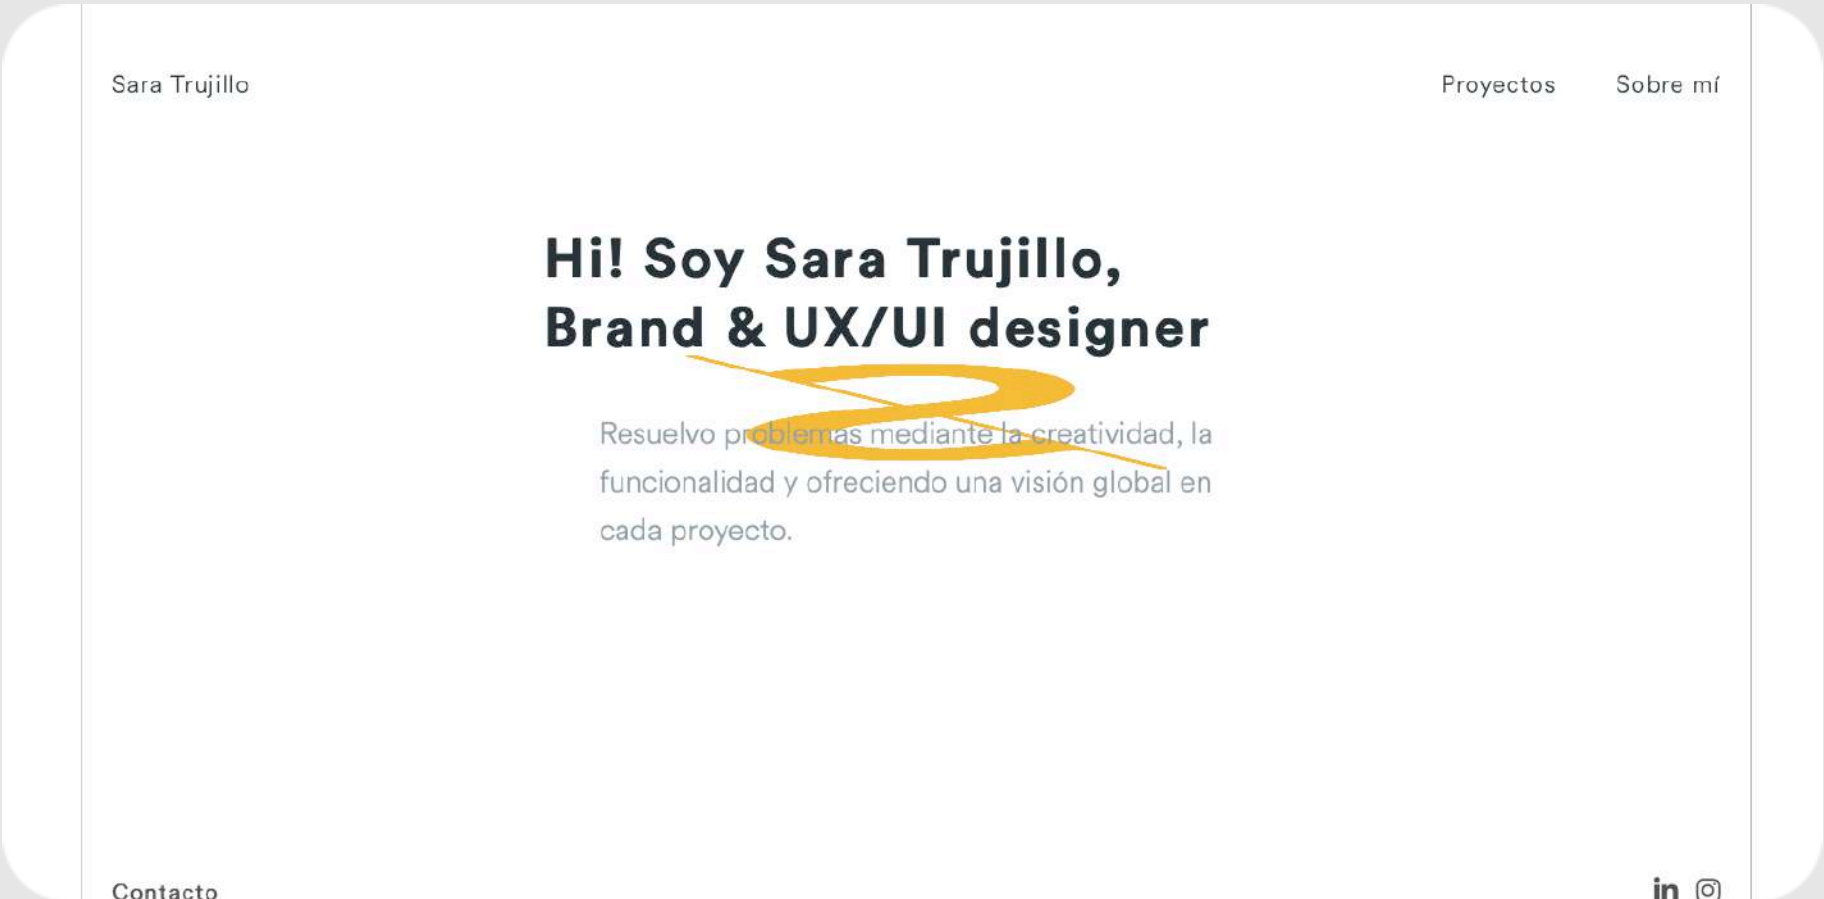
Sara Trujillo

Proyectos Sobre mí

Hi! Soy Sara Trujillo, Brand & UX/UI designer

Resuelvo problemas mediante la creatividad, la funcionalidad y ofreciendo una visión global en cada proyecto.

Contacto

in